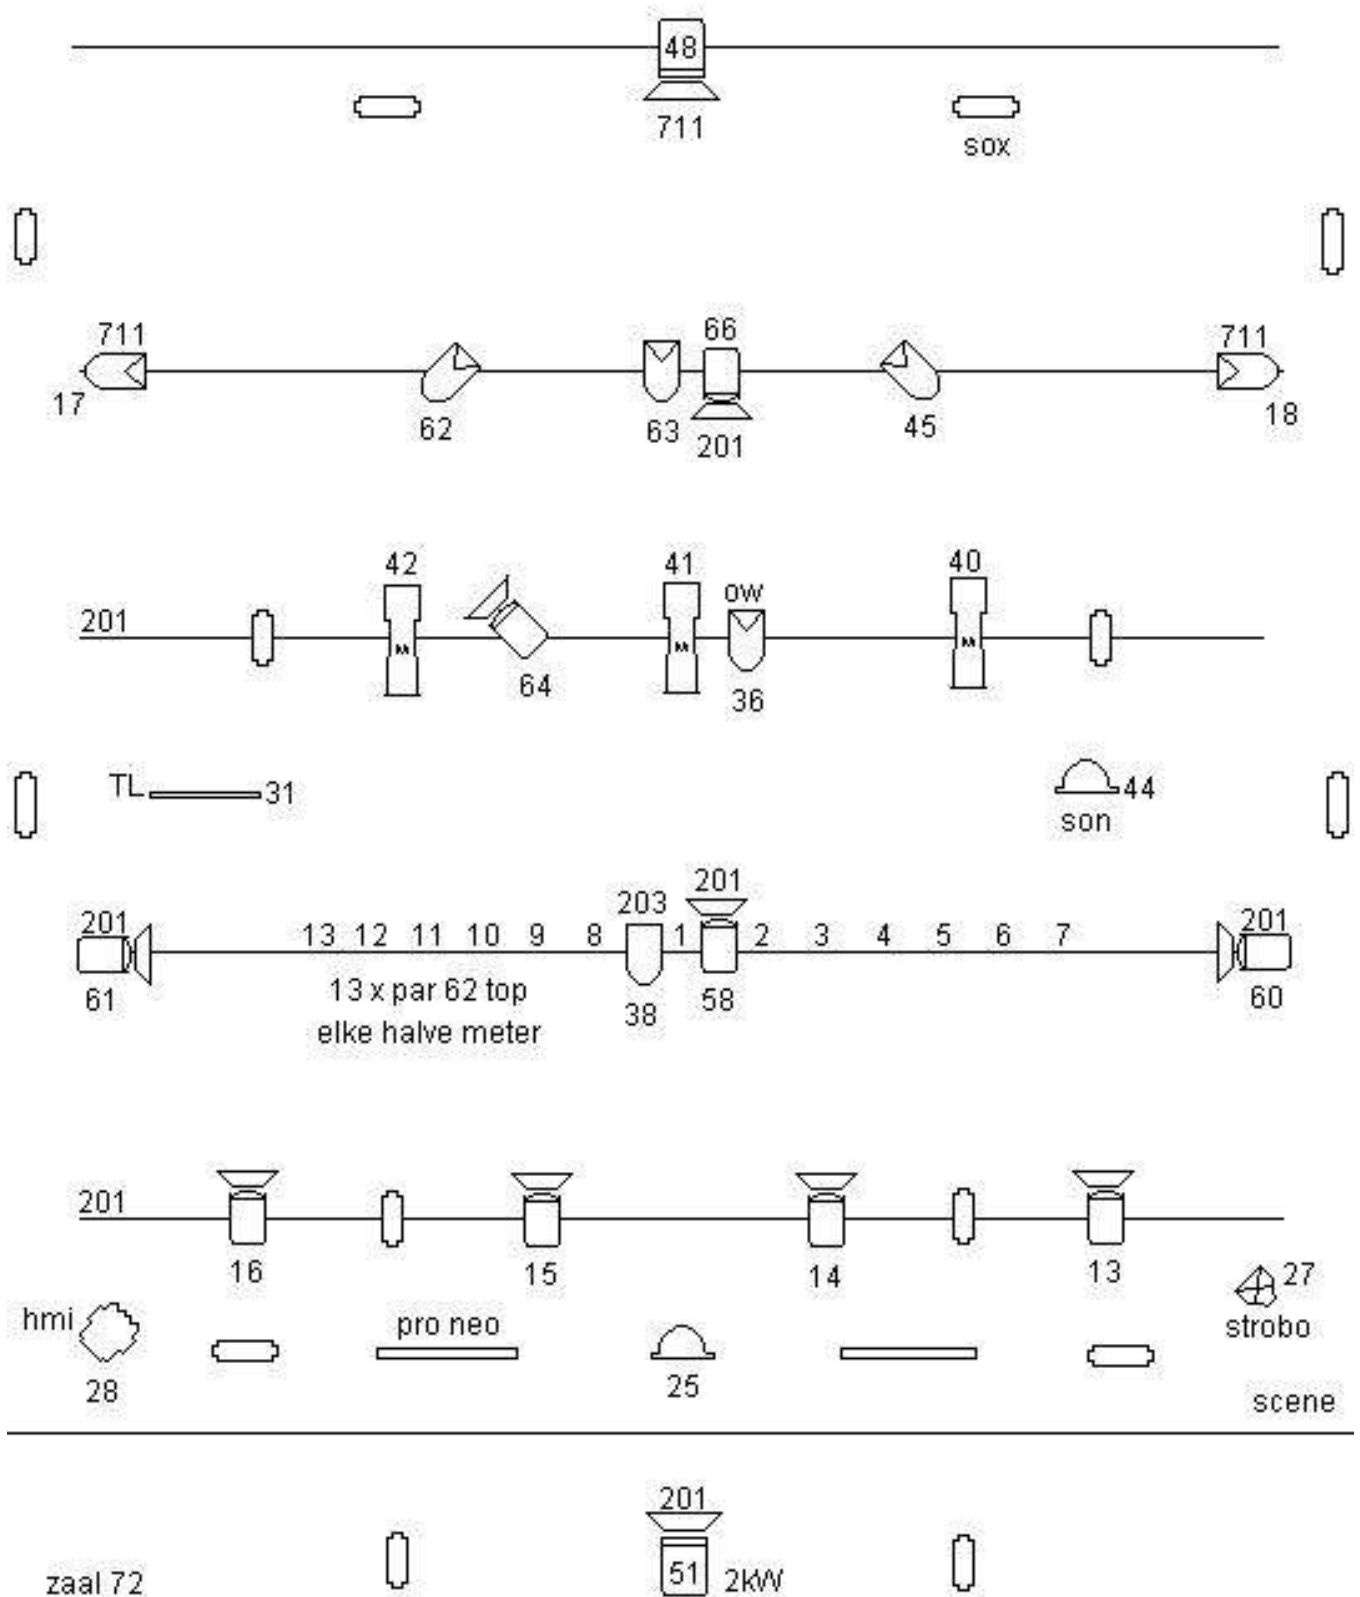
48
711
sox

711
17
62
66
63
201
45
711
18

42
41
ow
40
201
64
36

TL 31
44
son

201
203
201
13 12 11 10 9 8 1 2 3 4 5 6 7
201
61
13 x par 62 top
elke halve meter
38
58
60

201
16
15
14
13
27
strobo
hmi
pro neo
28
25
scene

201
zaal 72
51 2kW